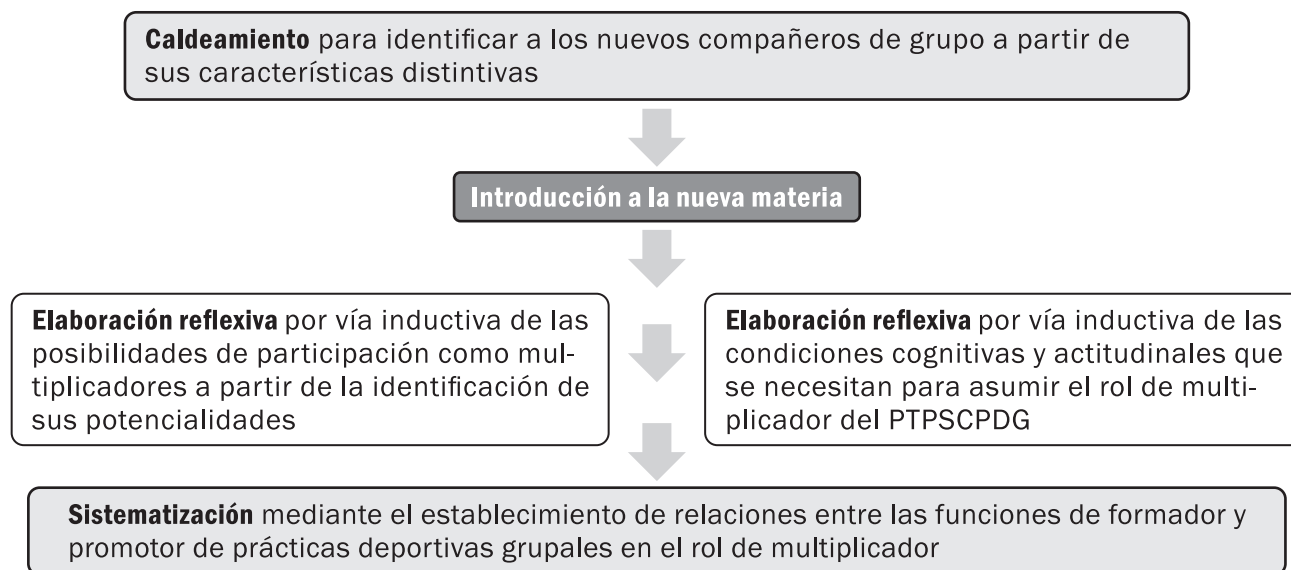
**Caldeamiento** para identificar a los nuevos compañeros de grupo a partir de sus características distintivas

**Introducción a la nueva materia**

**Elaboración reflexiva** por vía inductiva de las posibilidades de participación como multiplicadores a partir de la identificación de sus potencialidades

**Elaboración reflexiva** por vía inductiva de las condiciones cognitivas y actitudinales que se necesitan para asumir el rol de multiplicador del PTPSCPDG

**Sistematización** mediante el establecimiento de relaciones entre las funciones de formador y promotor de prácticas deportivas grupales en el rol de multiplicador